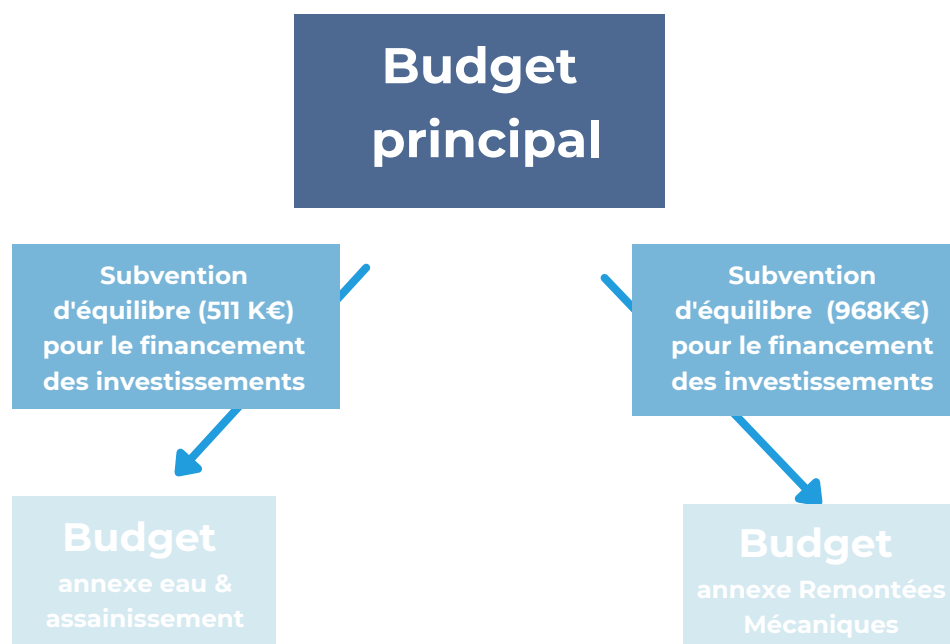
Budget principal

Subvention d'équilibre (511 K€) pour le financement des investissements

Subvention d'équilibre (968K€) pour le financement des investissements

Budget annexe eau & assainissement

Budget annexe Remontées Mécaniques